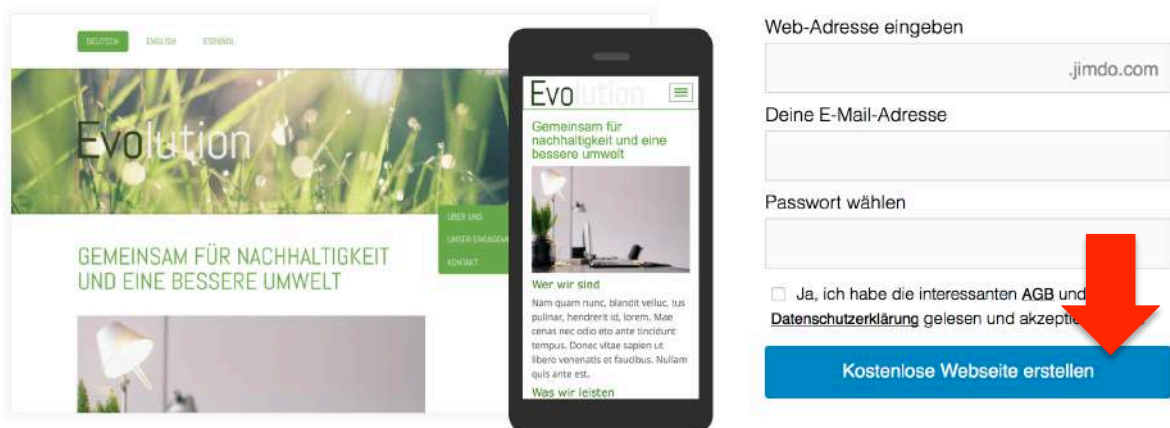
DEUTSCH ENGLISH ESPAÑOL

Evolution

ÜBER UNS
UNSER ENGAGEM
KONTAKT

GEMEINSAM FÜR NACHHALTIGKEIT UND EINE BESSERE UMWELT

Evolution

Gemeinsam für nachhaltigkeit und eine bessere umwelt

Wer wir sind

Nam quam nunc, blandit velluc, tus pulinar, hendrerit id, lorem. Mae cenas nec odio eto ante tincidunt tempus. Donec vitae sapien ut libero venenatis et faucibus. Nullam quis ante est.

Was wir leisten

Web-Adresse eingeben

.jimdo.com

Deine E-Mail-Adresse

Passwort wählen

Ja, ich habe die interessanten AGB und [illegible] Datenschutzerklärung gelesen und akzepti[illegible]

Kostenlose Webseite erstellen